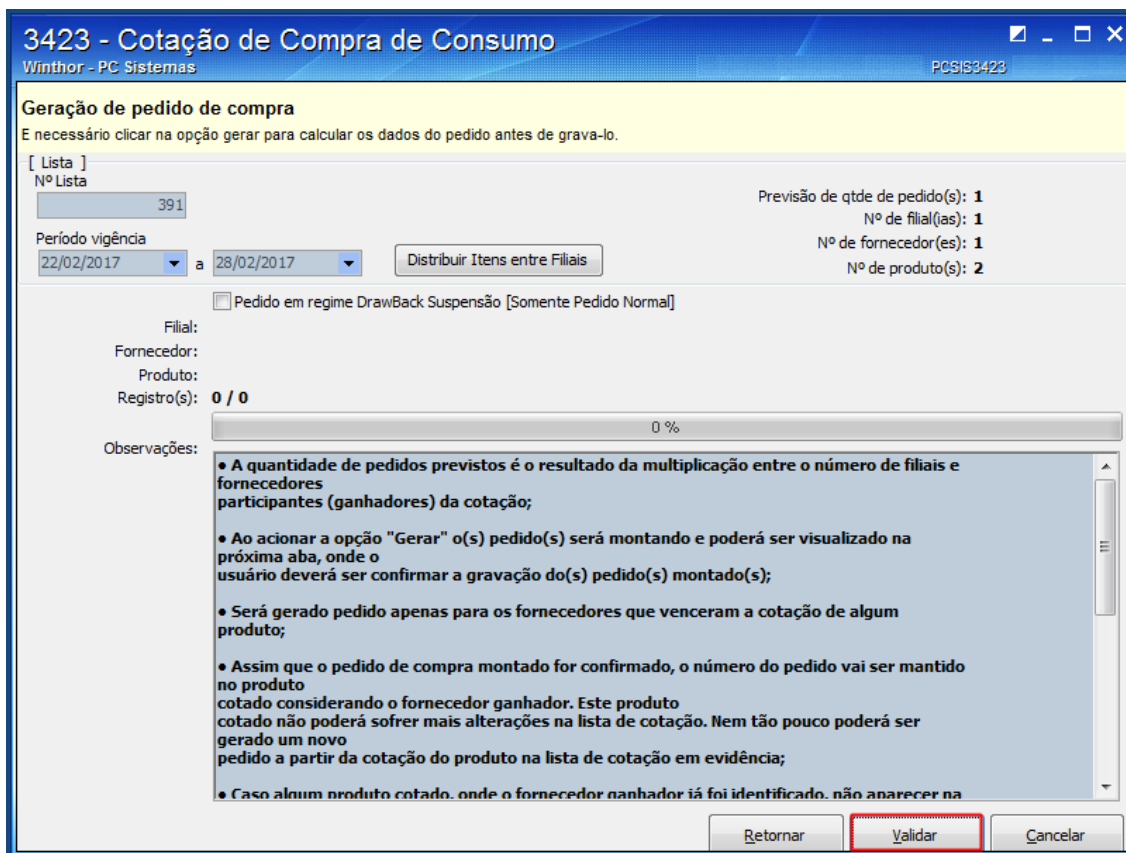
3423 - Cotação de Compra de Consumo
Winthor - PC Sistemas
PCSIS3423

Geração de pedido de compra
E necessário clicar na opção gerar para calcular os dados do pedido antes de grava-lo.

[ Lista ]
Nº Lista
391
Período vigência
22/02/2017 a 28/02/2017
Distribuir Itens entre Filiais

Previsão de qtde de pedido(s): 1
Nº de filial(ias): 1
Nº de fornecedor(es): 1
Nº de produto(s): 2

Pedido em regime DrawBack Suspensão [Somente Pedido Normal]
Filial:
Fornecedor:
Produto:
Registro(s): 0 / 0
0 %
Observações:

• A quantidade de pedidos previstos é o resultado da multiplicação entre o número de filiais e fornecedores participantes (ganhadores) da cotação;

• Ao acionar a opção "Gerar" o(s) pedido(s) será montando e poderá ser visualizado na próxima aba, onde o usuário deverá ser confirmar a gravação do(s) pedido(s) montado(s);

• Será gerado pedido apenas para os fornecedores que venceram a cotação de algum produto;

• Assim que o pedido de compra montado for confirmado, o número do pedido vai ser mantido no produto cotado considerando o fornecedor ganhador. Este produto cotado não poderá sofrer mais alterações na lista de cotação. Nem tão pouco poderá ser gerado um novo pedido a partir da cotação do produto na lista de cotação em evidência;

• Caso algum produto cotado, onde o fornecedor ganhador já foi identificado, não aparecer na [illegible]

Retornar
Validar
Cancelar